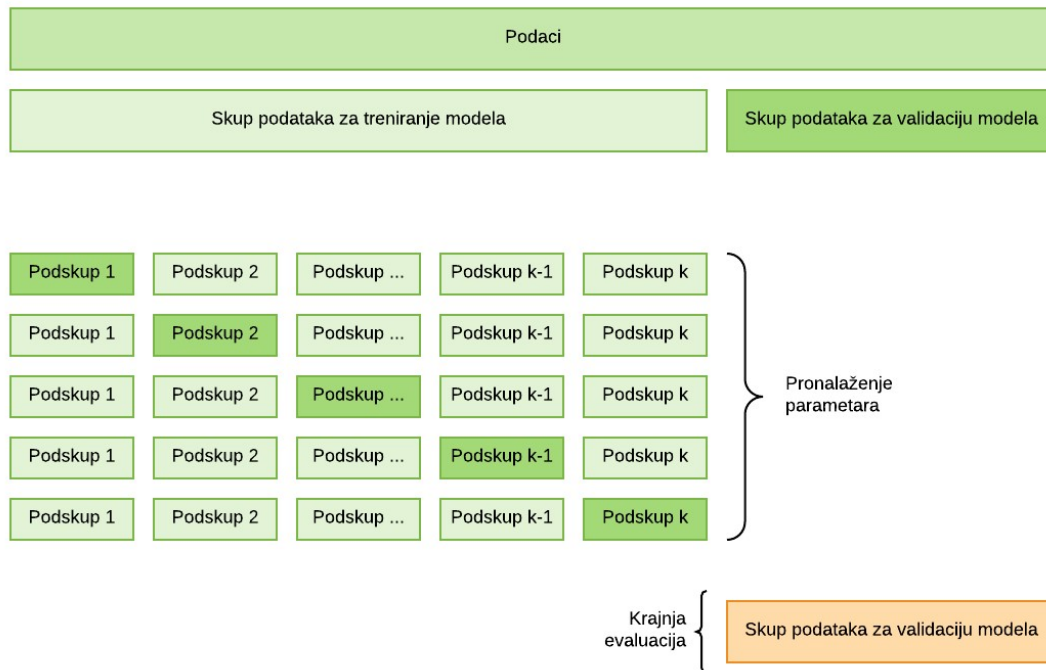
Podaci

Skup podataka za treniranje modela

Skup podataka za validaciju modela

| Podskup 1 | Podskup 2 | Podskup ... | Podskup k-1 | Podskup k |
|---|---|---|---|---|
| Podskup 1 | Podskup 2 | Podskup ... | Podskup k-1 | Podskup k |
| Podskup 1 | Podskup 2 | Podskup ... | Podskup k-1 | Podskup k |
| Podskup 1 | Podskup 2 | Podskup ... | Podskup k-1 | Podskup k |
| Podskup 1 | Podskup 2 | Podskup ... | Podskup k-1 | Podskup k |

Pronalaženje parametara

Krajnja evaluacija

Skup podataka za validaciju modela